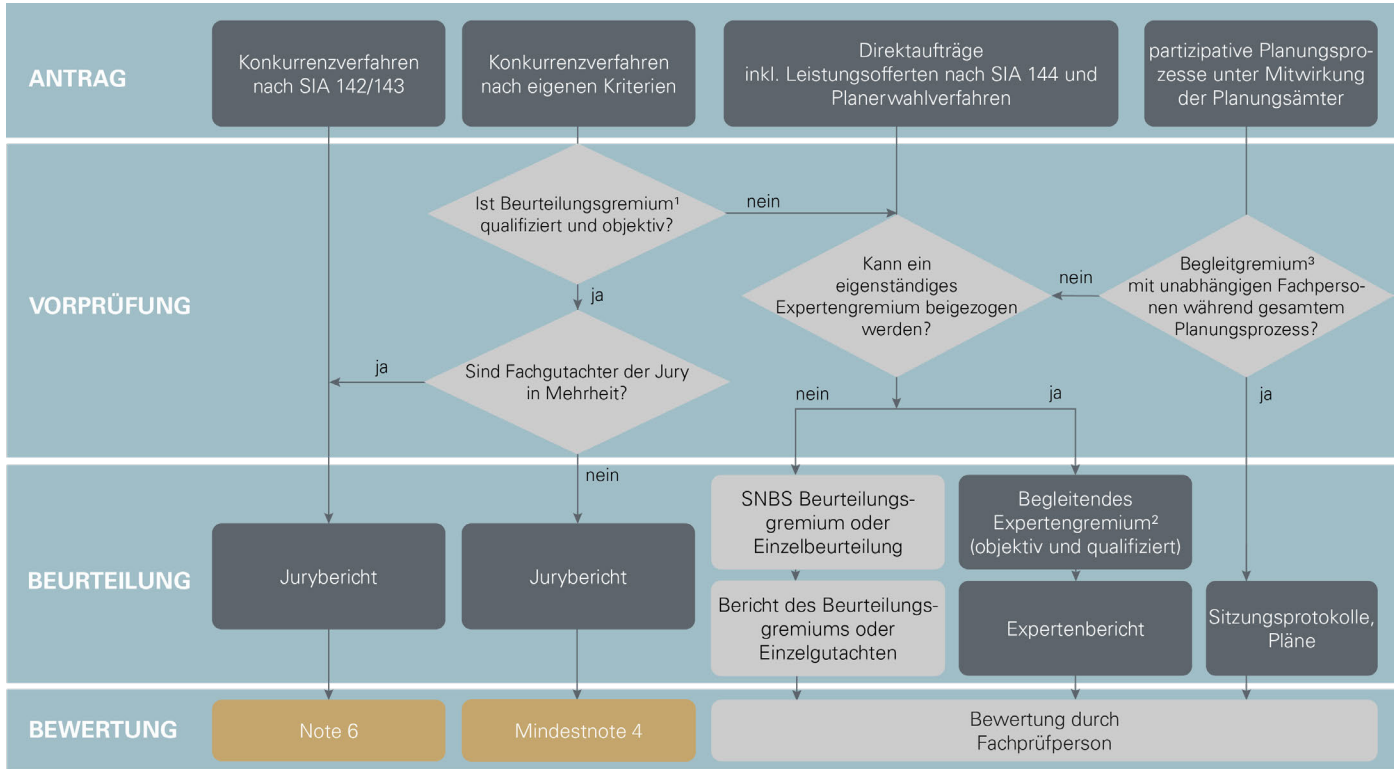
ANTRAG

Konkurrenzverfahren nach SIA 142/143

Konkurrenzverfahren nach eigenen Kriterien

Direktaufträge inkl. Leistungsofferten nach SIA 144 und Planerwahlverfahren

partizipative Planungsprozesse unter Mitwirkung der Planungsämter

VORPRÜFUNG

Ist Beurteilungsgremium¹ qualifiziert und objektiv?

nein

ja

Sind Fachgutachter der Jury in Mehrheit?

ja

Kann ein eigenständiges Expertengremium beigezogen werden?

nein

Begleitgremium³ mit unabhängigen Fachpersonen während gesamtem Planungsprozess?

nein

ja

ja

BEURTEILUNG

nein

SNBS Beurteilungsgremium oder Einzelbeurteilung

Begleitendes Expertengremium² (objektiv und qualifiziert)

Jurybericht

Jurybericht

Bericht des Beurteilungsgremiums oder Einzelgutachten

Expertenbericht

Sitzungsprotokolle, Pläne

BEWERTUNG

Note 6

Mindestnote 4

Bewertung durch Fachprüfperson